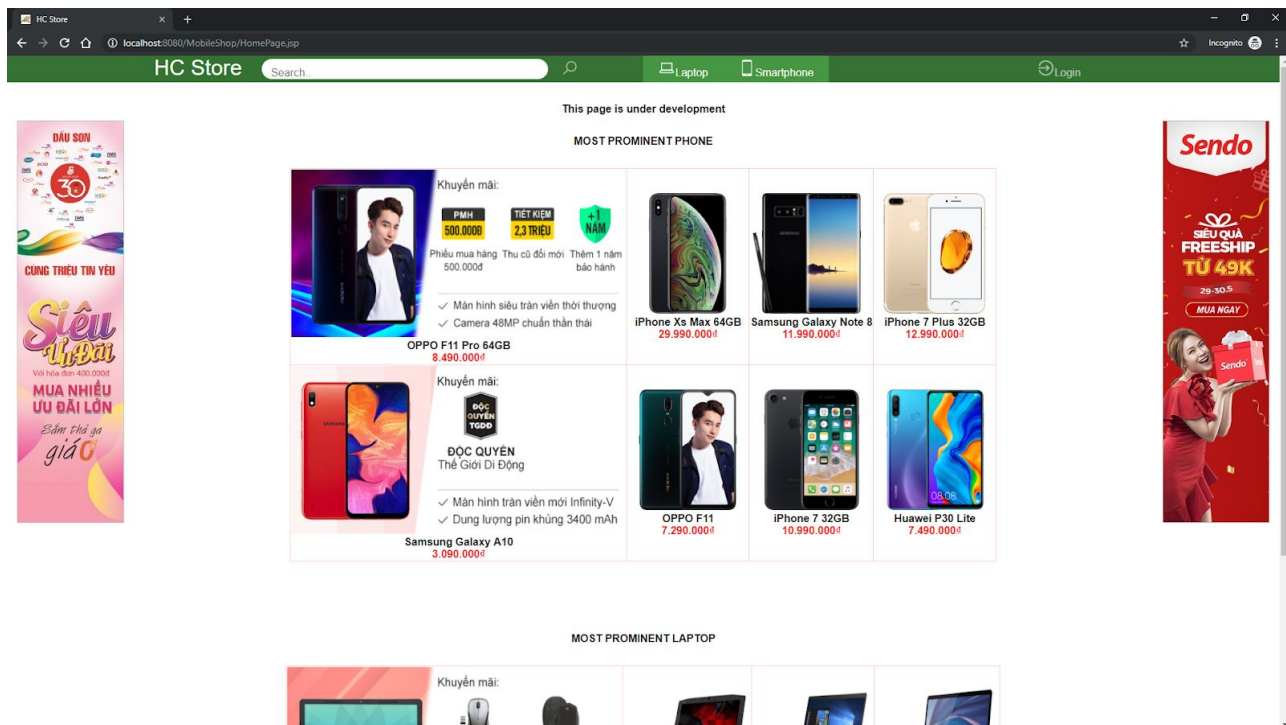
HC Store ×
+
localhost:8080/MobileShop/HomePage.jsp
Incognito

HC Store
Search..
Laptop
Smartphone
Login

This page is under development

MOST PROMINENT PHONE

DẦU SON
30
CÙNG TRIỆU TIN YÊU
Siêu Ưu Đãi
Với hóa đơn 400.000đ
MUA NHIỀU ƯU ĐÃI LỚN
Sẵn thả ga giá 0

Khuyến mãi:
PMH 500.000đ
Phiếu mua hàng 500.000đ
TIẾT KIỆM 2,3 TRIỆU
Thu cũ đổi mới
+1 NĂM
Thêm 1 năm bảo hành
Màn hình siêu tràn viền thời thượng
Camera 48MP chuẩn thần thái
OPPO F11 Pro 64GB
8.490.000₫

iPhone Xs Max 64GB
29.990.000₫

Samsung Galaxy Note 8
11.990.000₫

iPhone 7 Plus 32GB
12.990.000₫

Khuyến mãi:
ĐỘC QUYỀN TGDĐ
ĐỘC QUYỀN
Thế Giới Di Động
Màn hình tràn viền mới Infinity-V
Dung lượng pin khủng 3400 mAh
Samsung Galaxy A10
3.090.000₫

OPPO F11
7.290.000₫

iPhone 7 32GB
10.990.000₫

Huawei P30 Lite
7.490.000₫

Sendo
SIÊU QUÀ FREESHIP TỪ 49K
29-30.5
MUA NGAY
Sendo

MOST PROMINENT LAPTOP

Khuyến mãi: